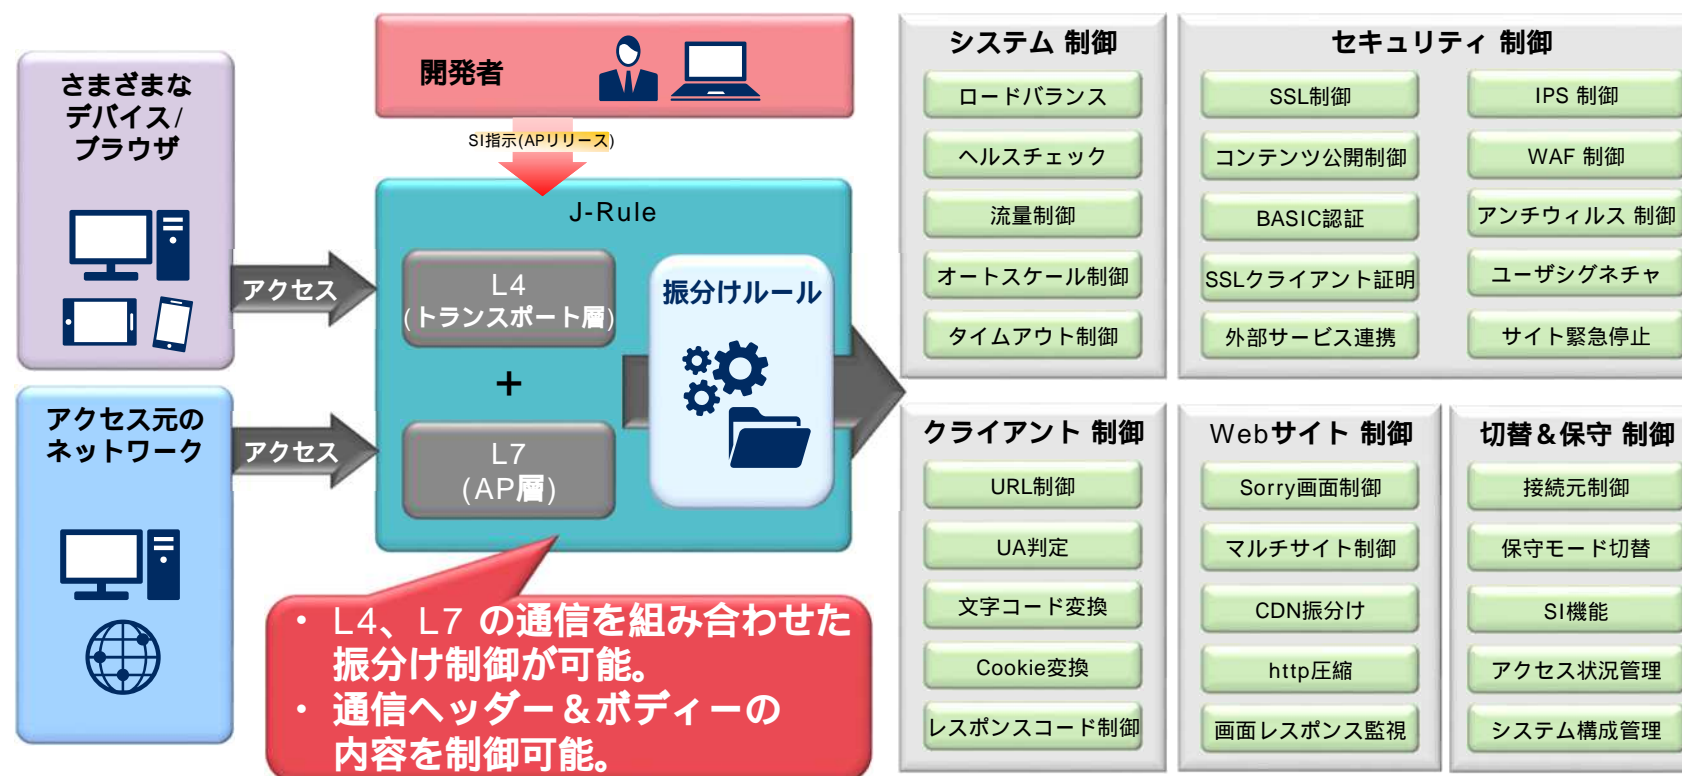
さまざまなデバイス/ブラウザ

アクセス

アクセス元のネットワーク

アクセス

開発者

SI指示(APリリース)

J-Rule

L4
(トランスポート層)

+

L7
(AP層)

振分けルール

・ L4、L7 の通信を組み合わせた振分け制御が可能。
・ 通信ヘッダー＆ボディーの内容を制御可能。

システム 制御

ロードバランス

ヘルスチェック

流量制御

オートスケール制御

タイムアウト制御

セキュリティ 制御

SSL制御

コンテンツ公開制御

BASIC認証

SSLクライアント証明

外部サービス連携

IPS 制御

WAF 制御

アンチウィルス 制御

ユーザシグネチャ

サイト緊急停止

クライアント 制御

URL制御

UA判定

文字コード変換

Cookie変換

レスポンスコード制御

Webサイト 制御

Sorry画面制御

マルチサイト制御

CDN振分け

http圧縮

画面レスポンス監視

切替＆保守 制御

接続元制御

保守モード切替

SI機能

アクセス状況管理

システム構成管理